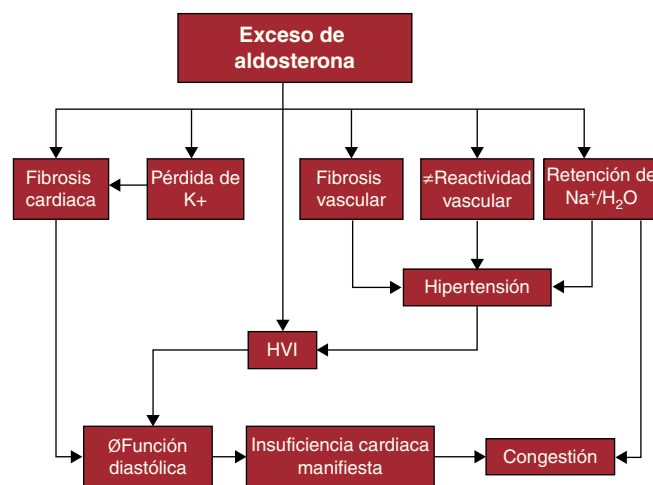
Exceso de aldosterona

Fibrosis cardiaca

Pérdida de K+

Fibrosis vascular

≠Reactividad vascular

Retención de $Na^+/H_2O$

Hipertensión

HVI

ØFunción diastólica

Insuficiencia cardiaca manifiesta

Congestión